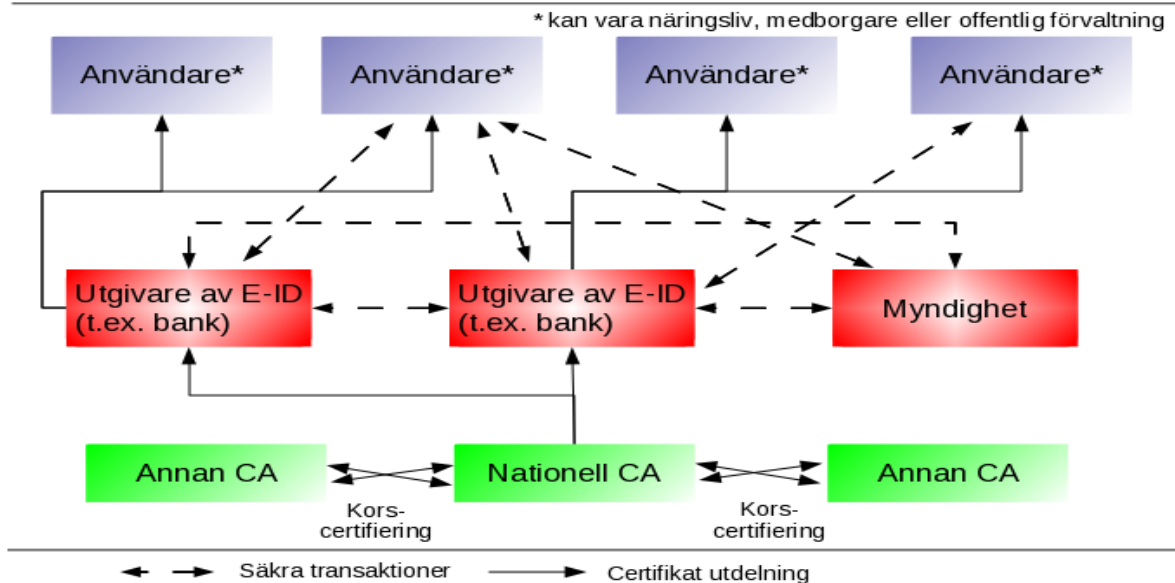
* kan vara näringsliv, medborgare eller offentlig förvaltning

Användare*

Användare*

Användare*

Användare*

Utgivare av E-ID (t.ex. bank)

Utgivare av E-ID (t.ex. bank)

Myndighet

Annan CA

Nationell CA

Annan CA

Korscertifiering

Korscertifiering

Säkra transaktioner

Certifikat utdelning